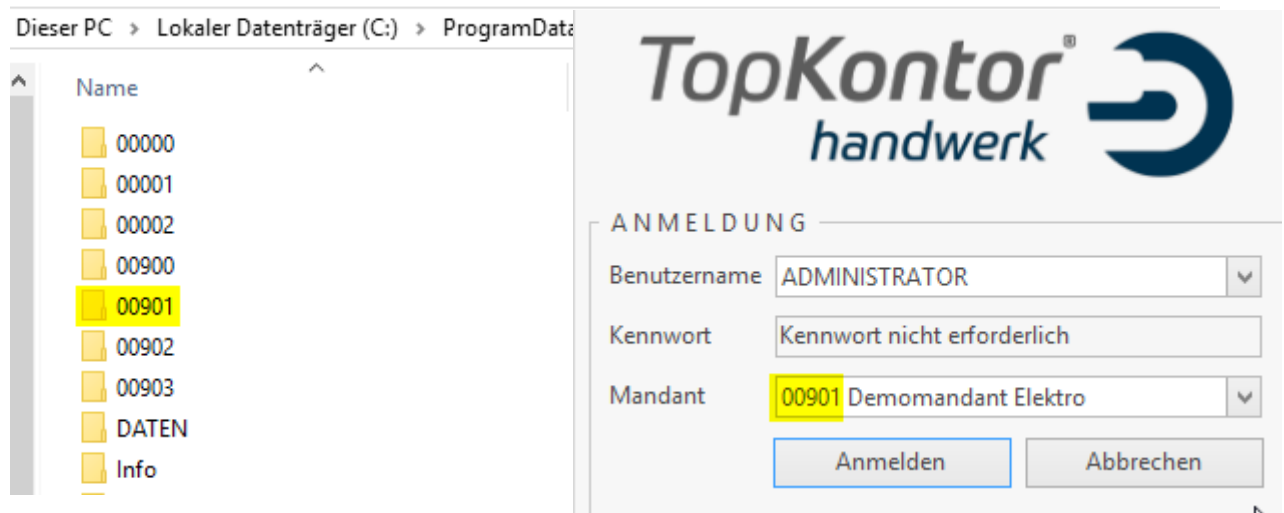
Dieser PC > Lokaler Datenträger (C:) > ProgramData

Name

00000
00001
00002
00900
00901
00902
00903
DATEN
Info

TopKontor®
handwerk

ANMELDUNG

Benutzername ADMINISTRATOR

Kennwort Kennwort nicht erforderlich

Mandant 00901 Demomandant Elektro

Anmelden
Abbrechen